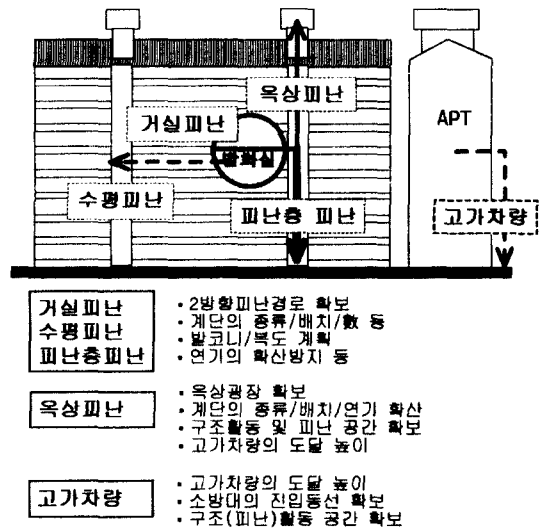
옥상피난

거실피난

APT

발화실

수평피난

피난층 피난

고가차량

거실피난
수평피난
피난층피난

• 2방향피난경로 확보
• 계단의 종류/배치/數 등
• 발코니/복도 계획
• 연기의 확산방지 등

옥상피난

• 옥상광장 확보
• 계단의 종류/배치/연기 확산
• 구조활동 및 피난 공간 확보
• 고가차량의 도달 높이

고가차량

• 고가차량의 도달 높이
• 소방대의 진입동선 확보
• 구조(피난)활동 공간 확보